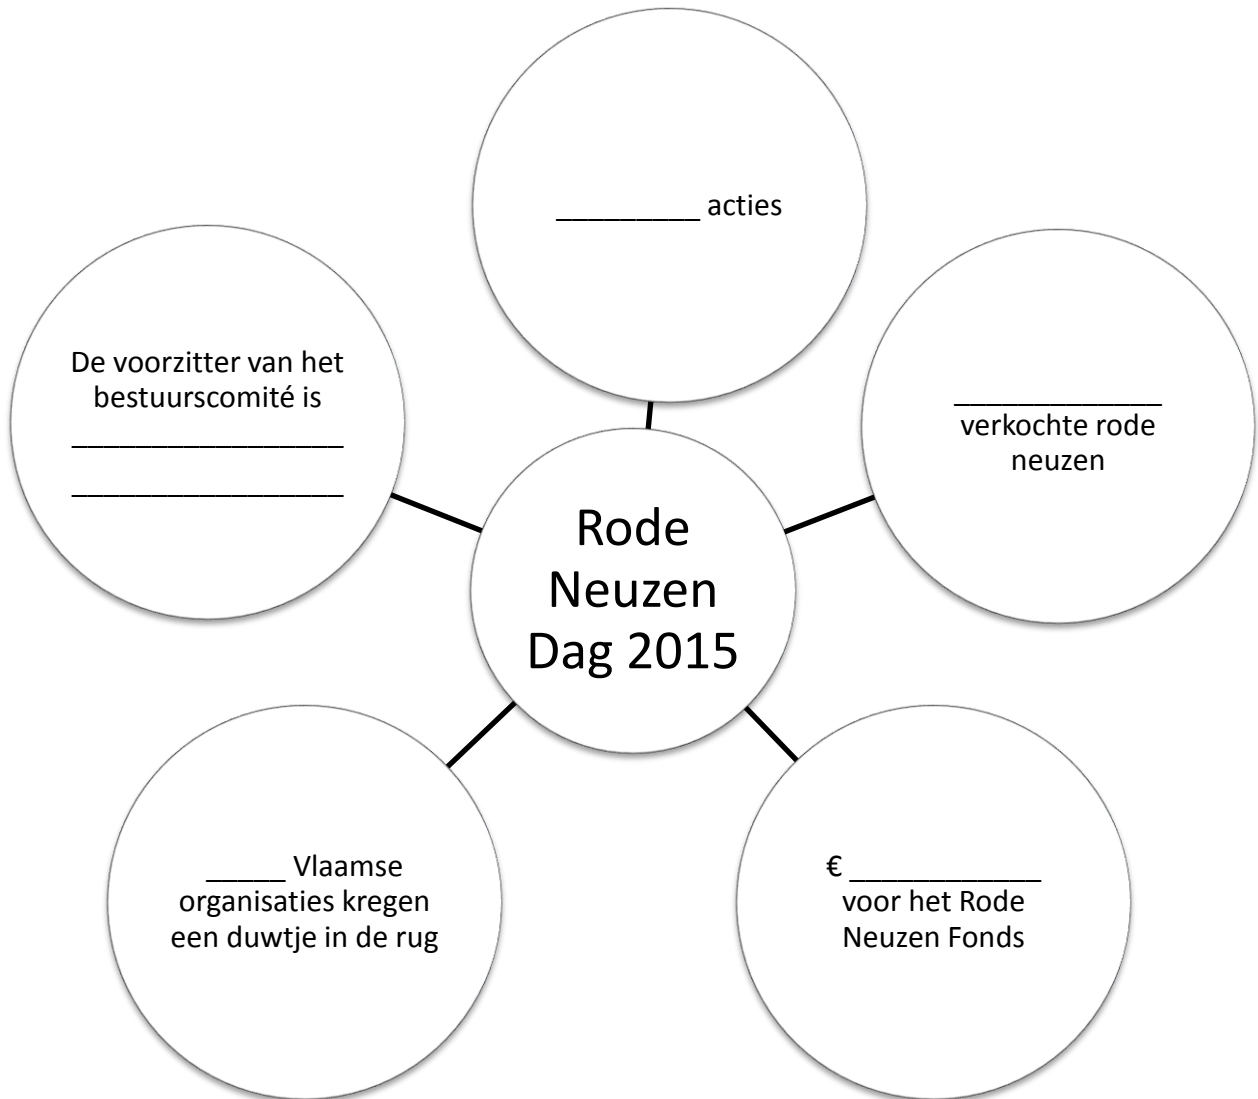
_________ acties

De voorzitter van het bestuurscomité is
________________
________________

_____________
verkochte rode neuzen

Rode Neuzen Dag 2015

_____ Vlaamse organisaties kregen een duwtje in de rug

€ ___________
voor het Rode Neuzen Fonds